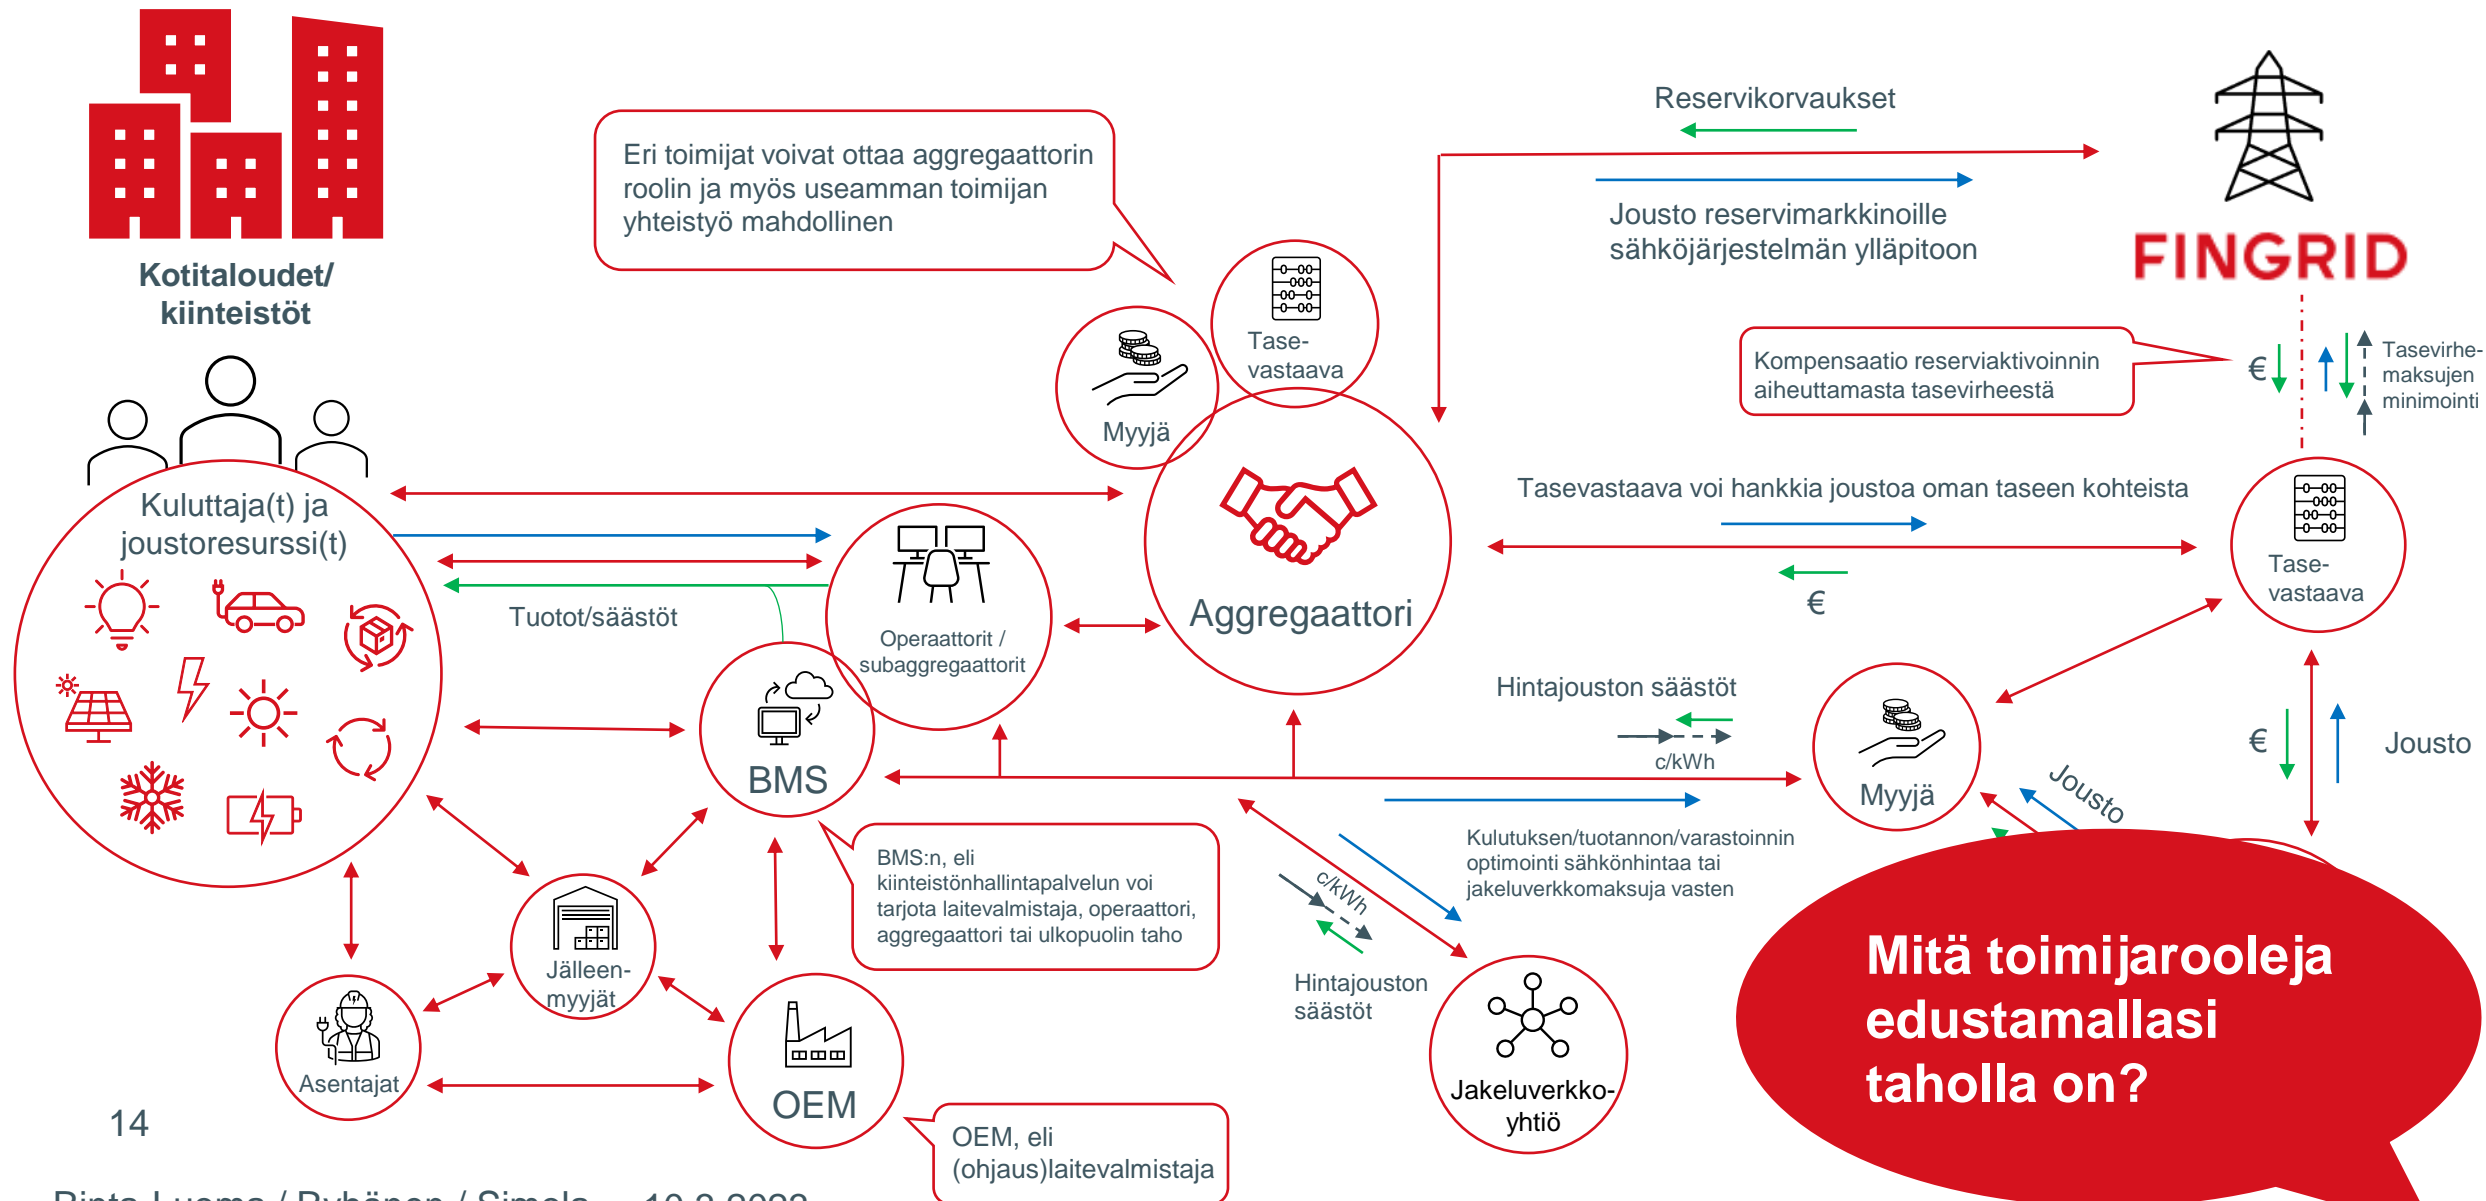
Kotitaloudet/ kiinteistöt

Eri toimijat voivat ottaa aggregaattorin roolin ja myös useamman toimijan yhteistyö mahdollinen

Reservikorvaukset

Jousto reservimarkkinoille sähköjärjestelmän ylläpitoon

FINGRID

Myyjä

Tase-vastaava

Kompensaatio reserviaktivoinnin aiheuttamasta tasevirheestä

€

Tasevirhe-maksujen minimointi

Kuluttaja(t) ja joustoresurssi(t)

Aggregaattori

Tasevastaava voi hankkia joustoa oman taseen kohteista

€

Tase-vastaava

Tuotot/säästöt

Operaattorit / subaggregaattorit

BMS

Hintajouston säästöt

c/kWh

Myyjä

€

Jousto

Jousto

Kulutuksen/tuotannon/varastoinnin optimointi sähkönhintaa tai jakeluverkkomaksuja vasten

BMS:n, eli kiinteistönhallintapalvelun voi tarjota laitevalmistaja, operaattori, aggregaattori tai ulkopuolin taho

c/kWh

Hintajouston säästöt

Jälleen-myyjät

Asentajat

OEM

Jakeluverkko-yhtiö

OEM, eli (ohjaus)laitevalmistaja

Mitä toimijarooleja edustamallasi taholla on?

14

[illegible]